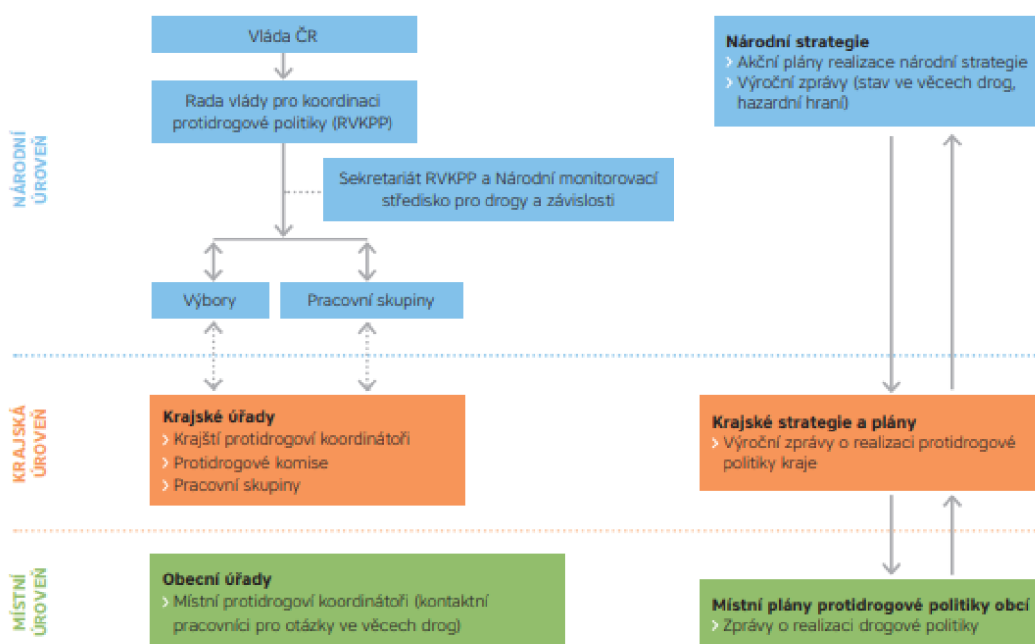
NÁRODNÍ ÚROVEŇ

Vláda ČR

Rada vlády pro koordinaci protidrogové politiky (RVKPP)

Sekretariát RVKPP a Národní monitorovací středisko pro drogy a závislosti

Výbory

Pracovní skupiny

Národní strategie
› Akční plány realizace národní strategie
› Výroční zprávy (stav ve věcech drog, hazardní hraní)

KRAJSKÁ ÚROVEŇ

Krajské úřady
› Krajští protidrogoví koordinátoři
› Protidrogové komise
› Pracovní skupiny

Krajské strategie a plány
› Výroční zprávy o realizaci protidrogové politiky kraje

MÍSTNÍ ÚROVEŇ

Obecní úřady
› Místní protidrogoví koordinátoři (kontaktní pracovníci pro otázky ve věcech drog)

Místní plány protidrogové politiky obcí
› Zprávy o realizaci drogové politiky